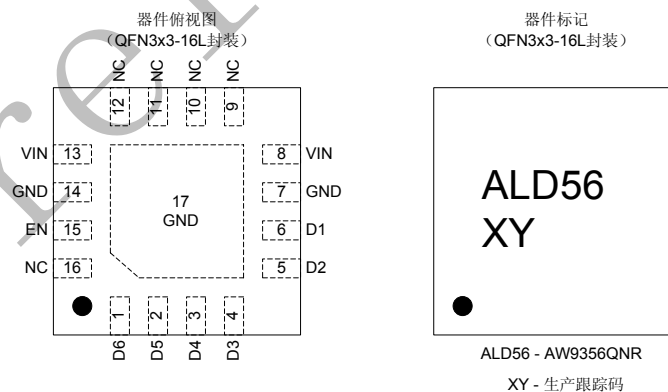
器件俯视图
（QFN3x3-16L封装）

NC NC NC NC
12 11 10 9

VIN 13
GND 14
EN 15
NC 16

17
GND

8 VIN
7 GND
6 D1
5 D2

1 2 3 4
D6 D5 D4 D3

器件标记
（QFN3x3-16L封装）

ALD56
XY

ALD56 - AW9356QNR
XY - 生产跟踪码